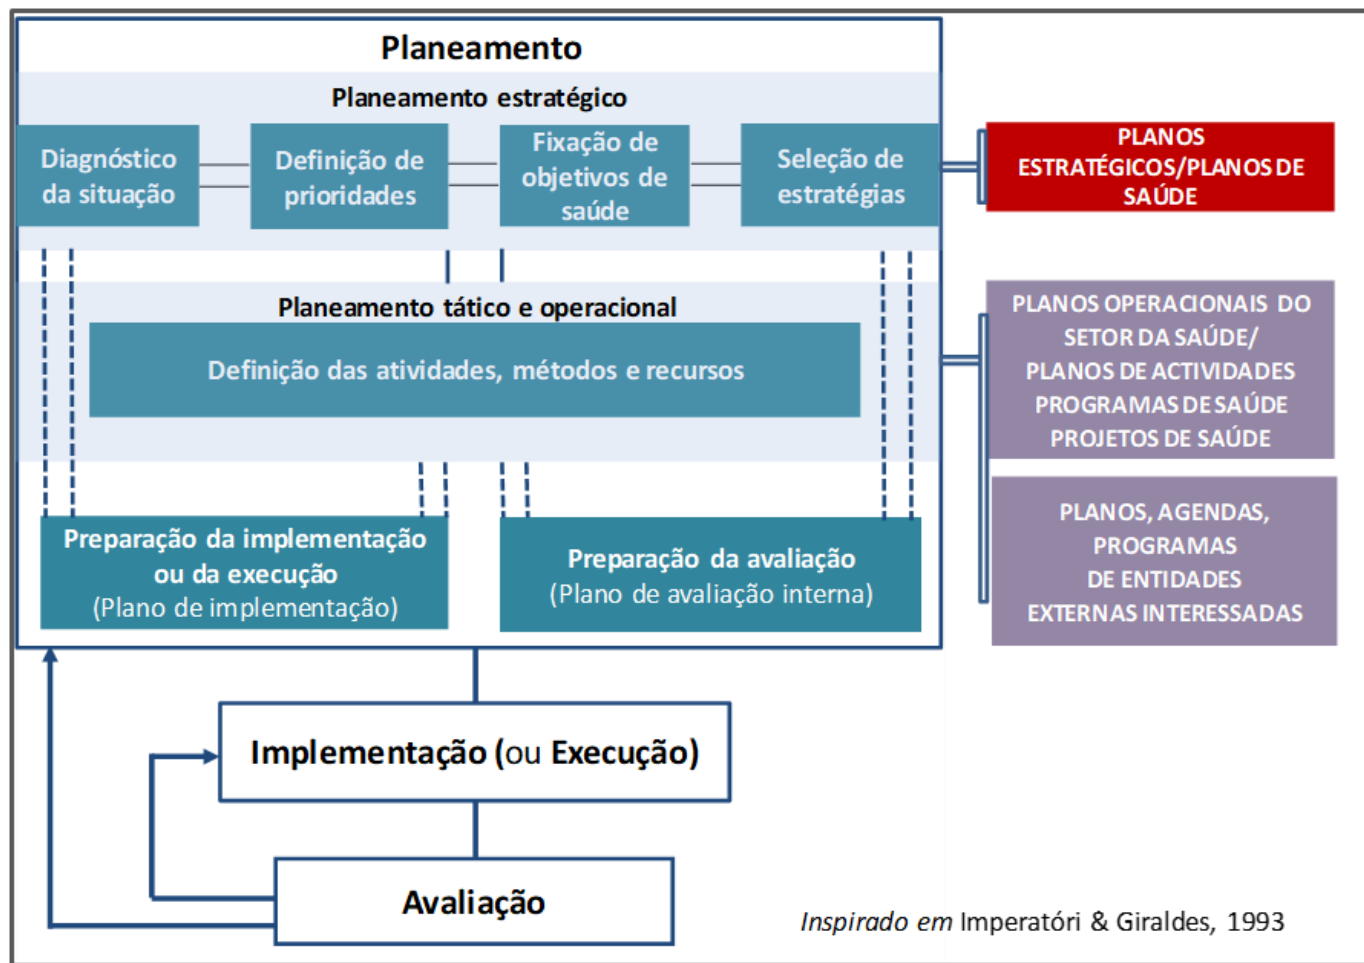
Planeamento

Planeamento estratégico

Diagnóstico da situação

Definição de prioridades

Fixação de objetivos de saúde

Seleção de estratégias

PLANOS ESTRATÉGICOS/PLANOS DE SAÚDE

Planeamento tático e operacional

Definição das atividades, métodos e recursos

PLANOS OPERACIONAIS DO SETOR DA SAÚDE/ PLANOS DE ACTIVIDADES PROGRAMAS DE SAÚDE PROJETOS DE SAÚDE

PLANOS, AGENDAS, PROGRAMAS DE ENTIDADES EXTERNAS INTERESSADAS

Preparação da implementação ou da execução (Plano de implementação)

Preparação da avaliação (Plano de avaliação interna)

Implementação (ou Execução)

Avaliação

Inspirado em Imperatóri & Giraldes, 1993